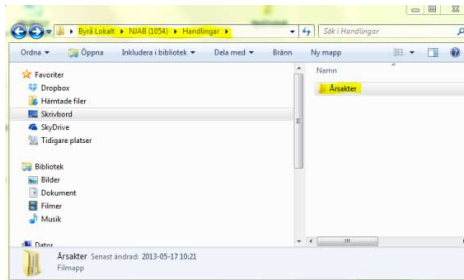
Byrå Lokalt ▸ NJAB (1054) ▸ Handlingar ▸

Sök i Handlingar

Ordna ▾ Öppna Inkludera i bibliotek ▾ Dela med ▾ Bränn Ny mapp

Favoriter
Dropbox
Hämtade filer
Skrivbord
SkyDrive
Tidigare platser

Bibliotek
Bilder
Dokument
Filmer
Musik

Dator

Namn

Årsakter

Årsakter Senast ändrad: 2013-05-17 10:21
Filmapp